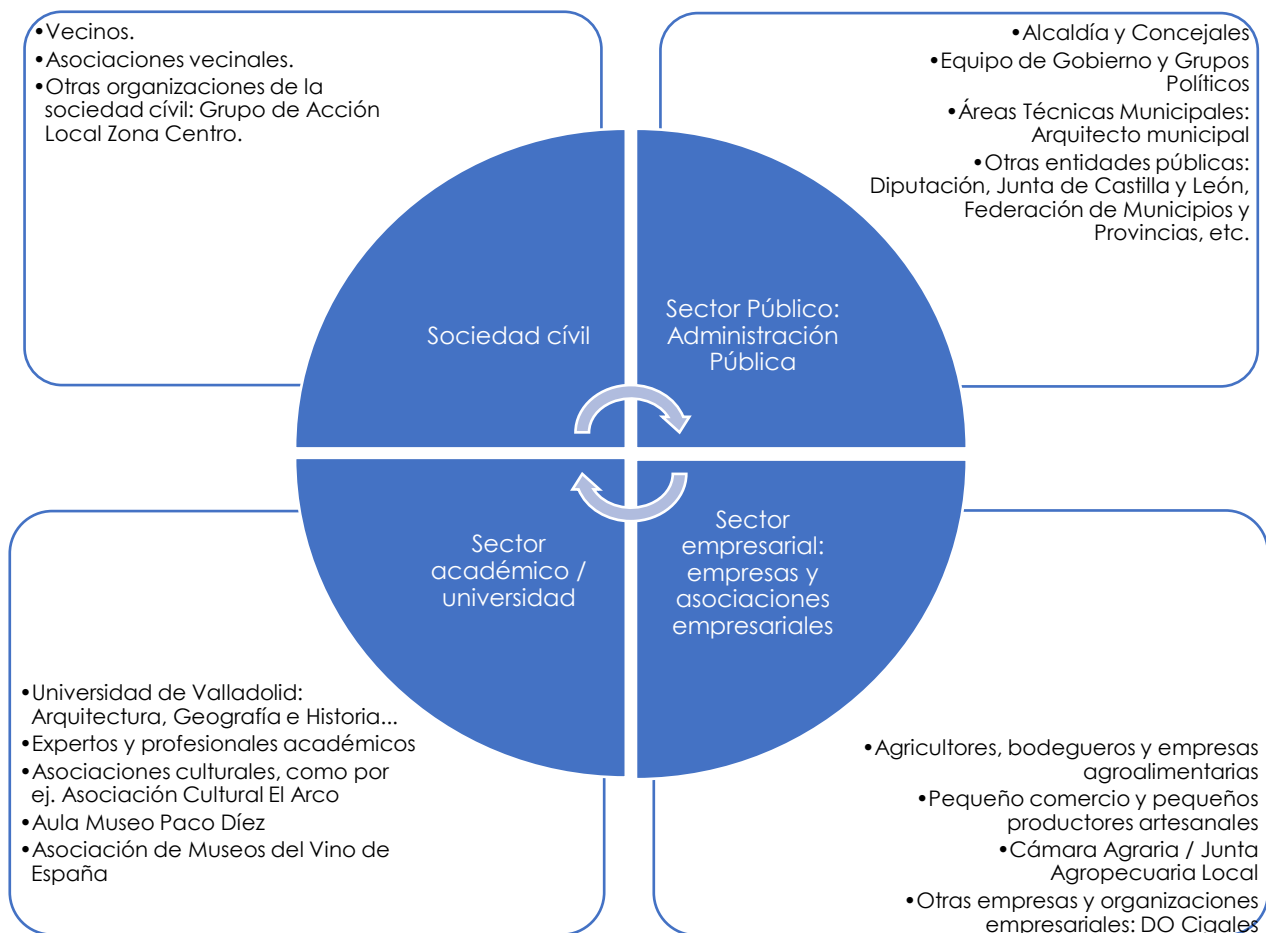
•Vecinos.
•Asociaciones vecinales.
•Otras organizaciones de la sociedad cívil: Grupo de Acción Local Zona Centro.

•Alcaldía y Concejales
•Equipo de Gobierno y Grupos Políticos
•Áreas Técnicas Municipales: Arquitecto municipal
•Otras entidades públicas: Diputación, Junta de Castilla y León, Federación de Municipios y Provincias, etc.

Sociedad cívil

Sector Público: Administración Pública

Sector académico / universidad

Sector empresarial: empresas y asociaciones empresariales

•Universidad de Valladolid: Arquitectura, Geografía e Historia...
•Expertos y profesionales académicos
•Asociaciones culturales, como por ej. Asociación Cultural El Arco
•Aula Museo Paco Díez
•Asociación de Museos del Vino de España

•Agricultores, bodegueros y empresas agroalimentarias
•Pequeño comercio y pequeños productores artesanales
•Cámara Agraria / Junta Agropecuaria Local
•Otras empresas y organizaciones empresariales: DO Cigales